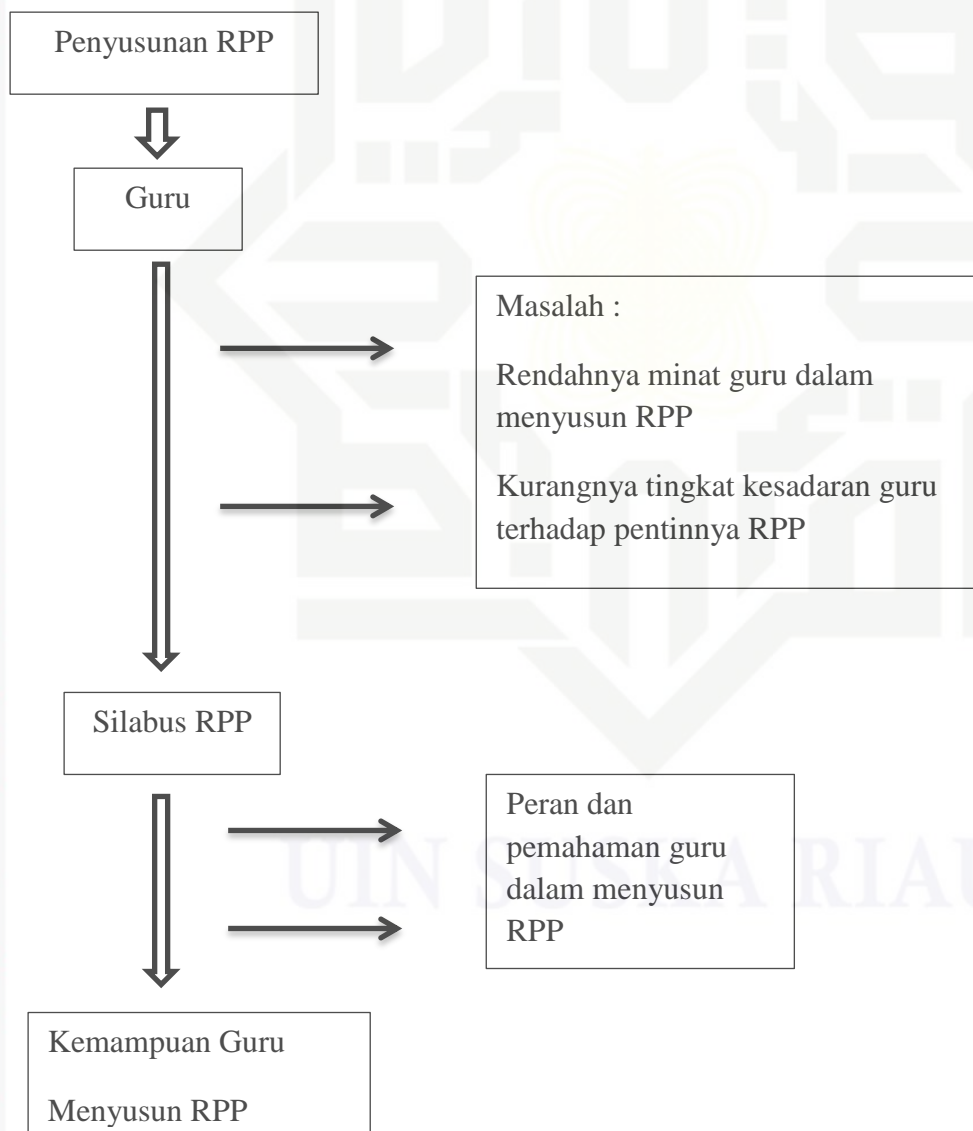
Penyusunan RPP

Guru

Masalah :

Rendahnya minat guru dalam menyusun RPP

Kurangnya tingkat kesadaran guru terhadap pentinnya RPP

Silabus RPP

Peran dan pemahaman guru dalam menyusun RPP

Kemampuan Guru

Menyusun RPP

UIN SUSKA RIAU